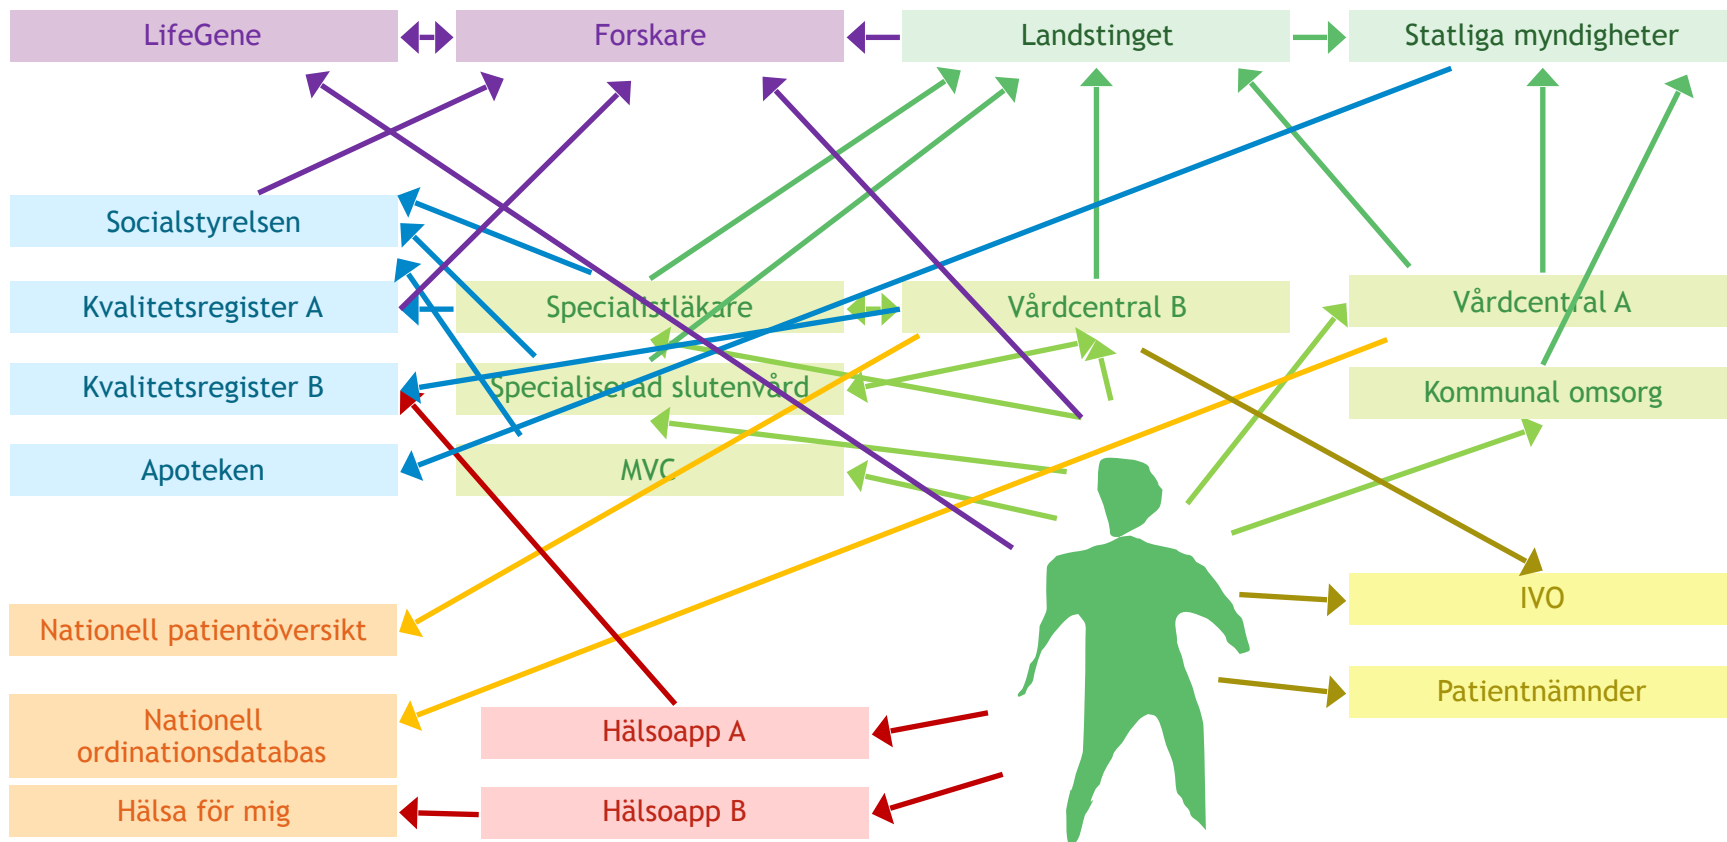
LifeGene

Forskare

Landstinget

Statliga myndigheter

Socialstyrelsen

Kvalitetsregister A

Kvalitetsregister B

Apoteken

Specialistläkare

Specialiserad slutenvård

MVC

Vårdcentral B

Vårdcentral A

Kommunal omsorg

IVO

Patientnämnder

Nationell patientöversikt

Nationell ordinationsdatabas

Hälsa för mig

Hälsoapp A

Hälsoapp B